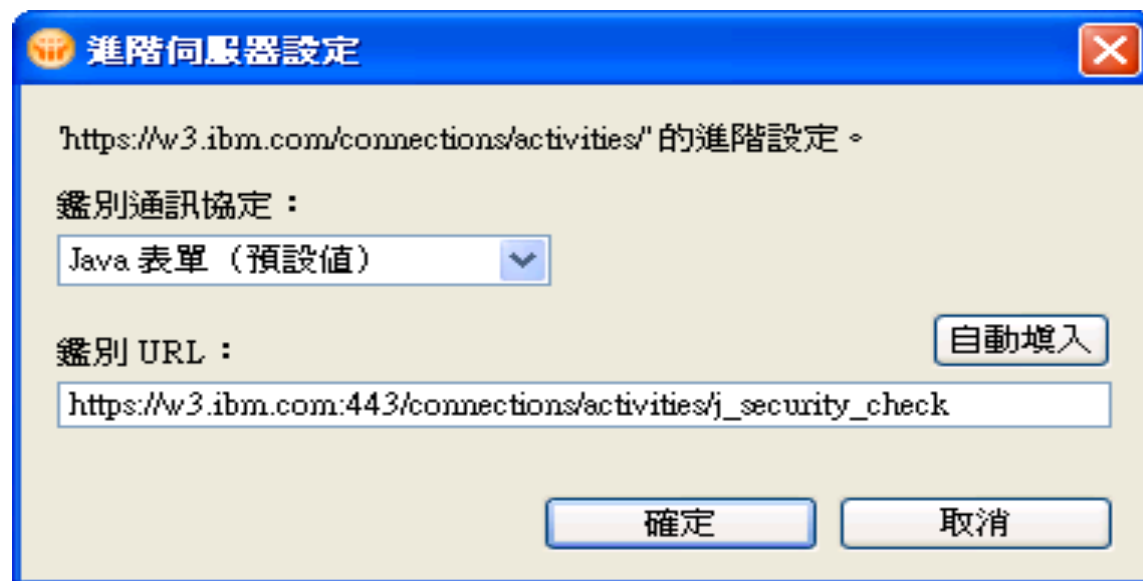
進階伺服器設定

'https://w3.ibm.com/connections/activities/' 的進階設定。

鑑別通訊協定：

Java 表單（預設值）

鑑別 URL：

自動填入

https://w3.ibm.com:443/connections/activities/j_security_check

確定

取消